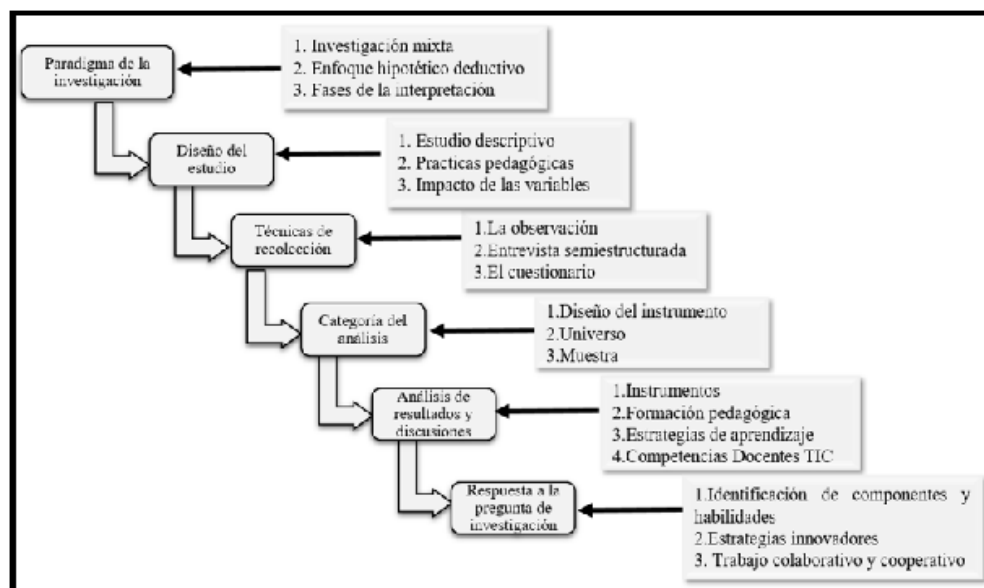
Paradigma de la investigación

1. Investigación mixta
2. Enfoque hipotético deductivo
3. Fases de la interpretación

Diseño del estudio

1. Estudio descriptivo
2. Practicas pedagógicas
3. Impacto de las variables

Técnicas de recolección

1.La observación
2.Entrevista semiestructurada
3.El cuestionario

Categoría del análisis

1.Diseño del instrumento
2.Universo
3.Muestra

Análisis de resultados y discusiones

1.Instrumentos
2.Formación pedagógica
3.Estrategias de aprendizaje
4.Competencias Docentes TIC

Respuesta a la pregunta de investigación

1.Identificación de componentes y habilidades
2.Estrategias innovadores
3. Trabajo colaborativo y cooperativo